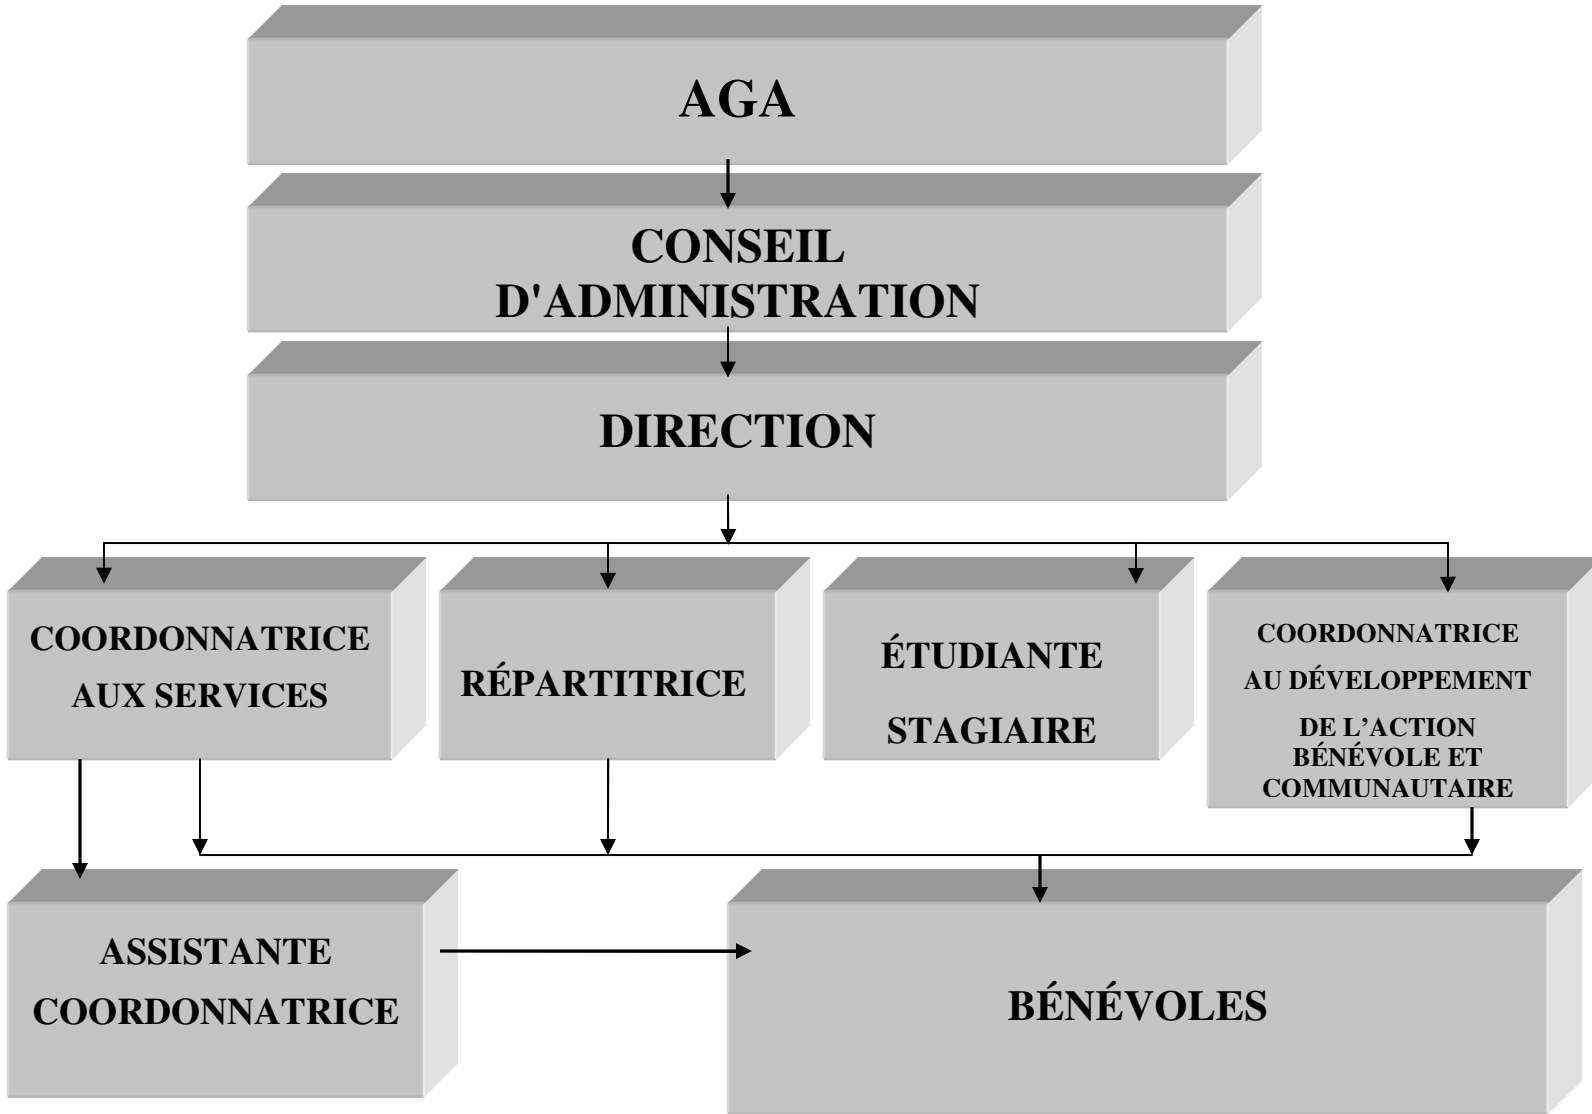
AGA

CONSEIL D'ADMINISTRATION

DIRECTION

COORDONNATRICE AUX SERVICES

RÉPARTITRICE

ÉTUDIANTE STAGIAIRE

COORDONNATRICE AU DÉVELOPPEMENT DE L'ACTION BÉNÉVOLE ET COMMUNAUTAIRE

ASSISTANTE COORDONNATRICE

BÉNÉVOLES